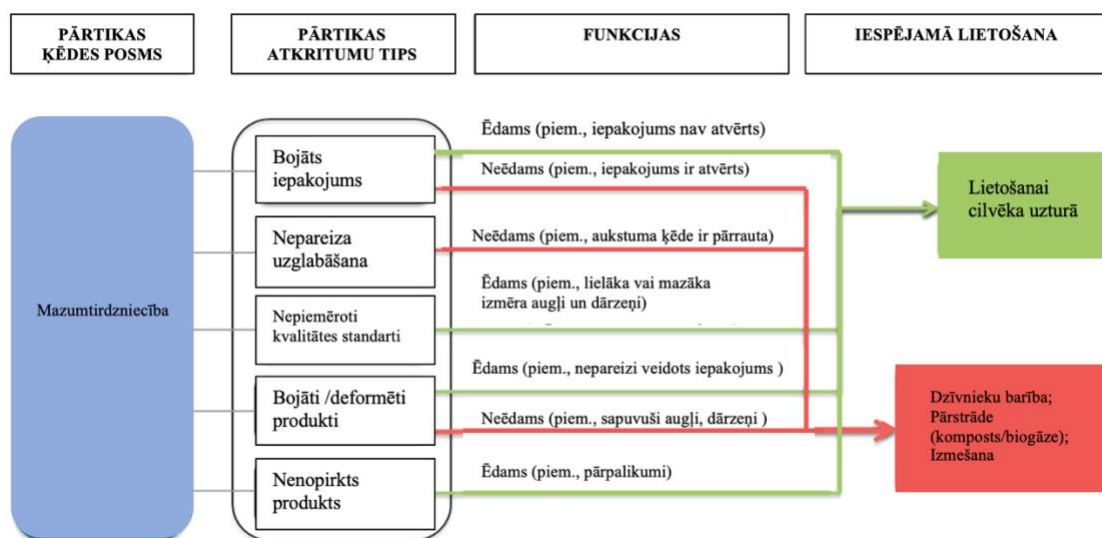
PĀRTIKAS ĶĒDES POSMS

PĀRTIKAS ATKRITUMU TIPS

FUNKCIJAS

IESPĒJAMĀ LIETOŠANA

Mazumtirdzniecība

Bojāts iepakojums

Nepareiza uzglabāšana

Nepiemēroti kvalitātes standarti

Bojāti /deformēti produkti

Nenopirkts produkts

Ēdams (piem., iepakojums nav atvērts)

Neēdams (piem., iepakojums ir atvērts)

Neēdams (piem., aukstuma ķēde ir pārrauta)

Ēdams (piem., lielāka vai mazāka izmēra augļi un dārzeņi)

Ēdams (piem., nepareizi veidots iepakojums )

Neēdams (piem., sapuvuši augļi, dārzeņi )

Ēdams (piem., pārpalikumi)

Lietošanai cilvēka uzturā

Dzīvnieku barība; Pārstrāde (komposts/biogāze); Izmešana